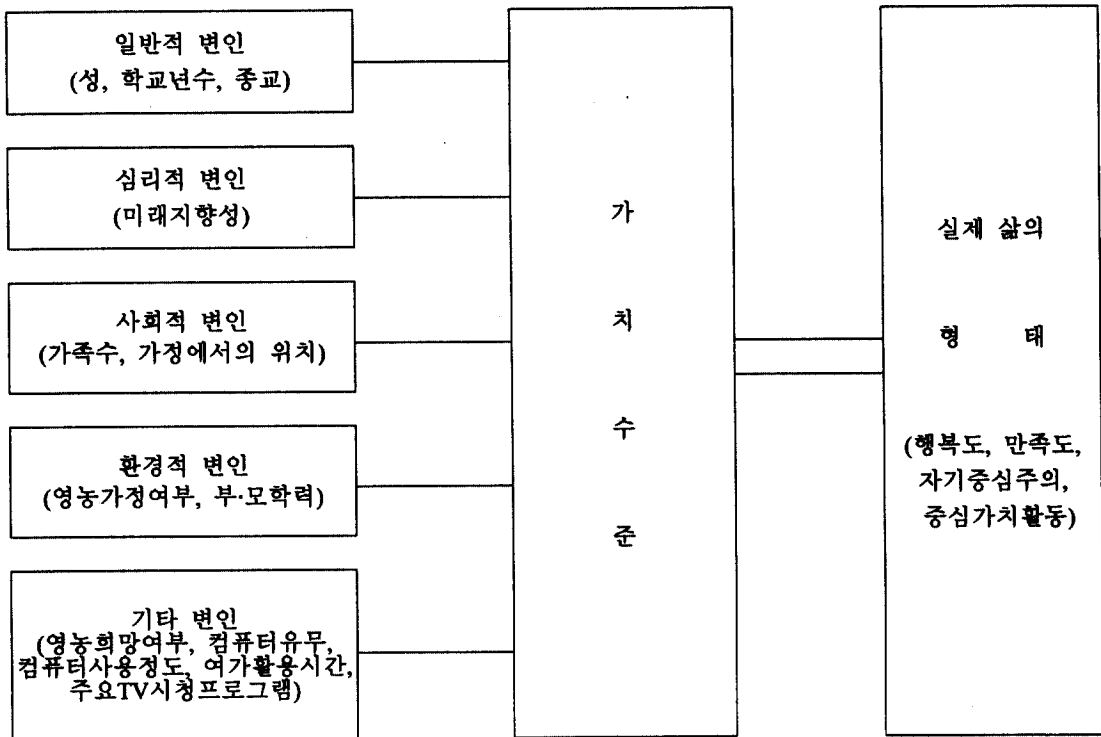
일반적 변인
(성, 학교년수, 종교)

심리적 변인
(미래지향성)

사회적 변인
(가족수, 가정에서의 위치)

환경적 변인
(영농가정여부, 부·모학력)

기타 변인
(영농희망여부, 컴퓨터유무, 컴퓨터사용정도, 여가활용시간, 주요TV시청프로그램)

가
치
수
준

실제 삶의
형 태
(행복도, 만족도, 자기중심주의, 중심가치활동)